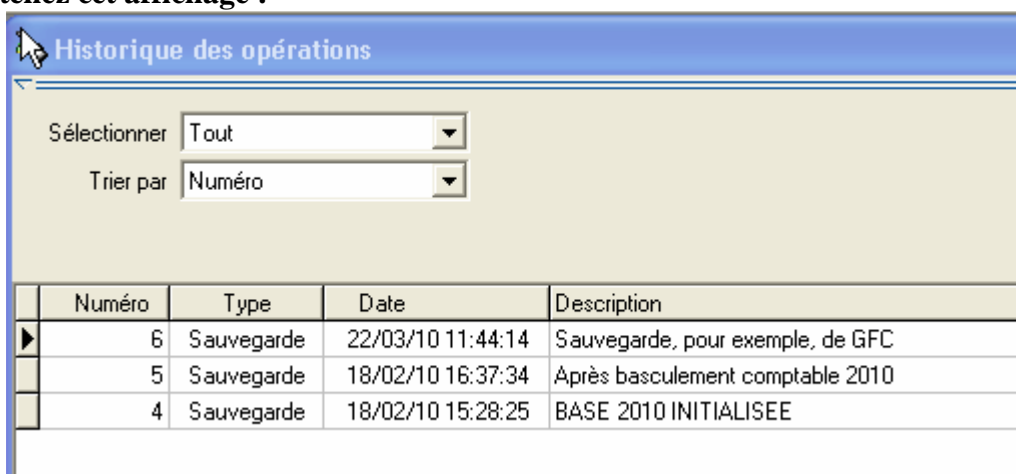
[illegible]tenez cet affichage :

Historique des opérations

Sélectionner Tout

Trier par Numéro

| Numéro | Type | Date | Description |
|---|---|---|---|
| 6 | Sauvegarde | 22/03/10 11:44:14 | Sauvegarde, pour exemple, de GFC |
| 5 | Sauvegarde | 18/02/10 16:37:34 | Après basculement comptable 2010 |
| 4 | Sauvegarde | 18/02/10 15:28:25 | BASE 2010 INITIALISEE |